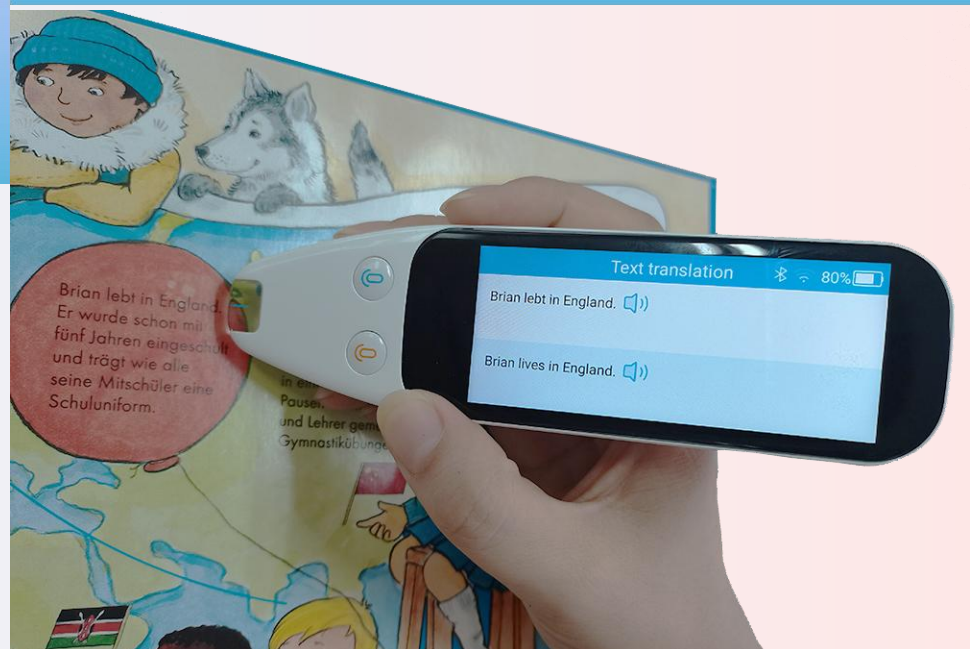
Brian lebt in England. Er wurde schon mit fünf Jahren eingeschult und trägt wie alle seine Mitschüler eine Schuluniform.

in ein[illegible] Pausen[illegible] und Lehrer gem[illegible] Gymnastikübunge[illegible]

Text translation 80%

Brian lebt in England.

Brian lives in England.